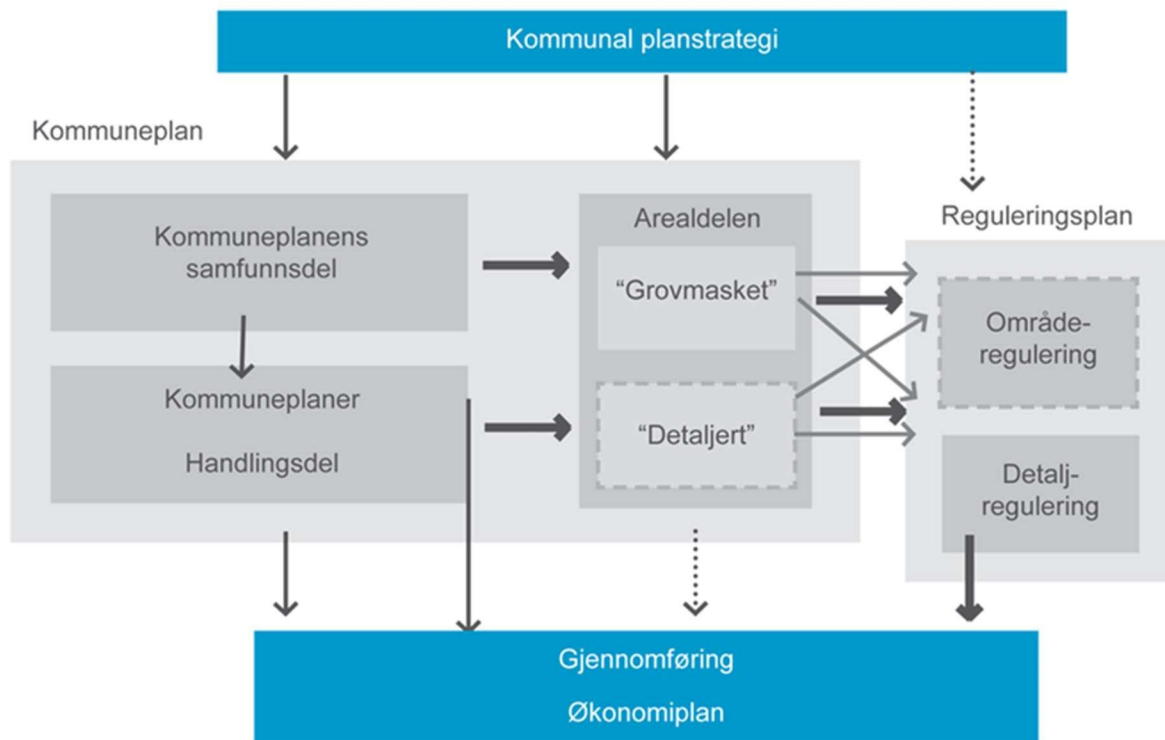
Kommunal planstrategi

Kommuneplan

Kommuneplanens samfunnsdel

Kommuneplaner

Handlingsdel

Arealdelen

"Grovmasket"

"Detaljert"

Reguleringsplan

Områderegulering

Detaljregulering

Gjennomføring

Økonomiplan